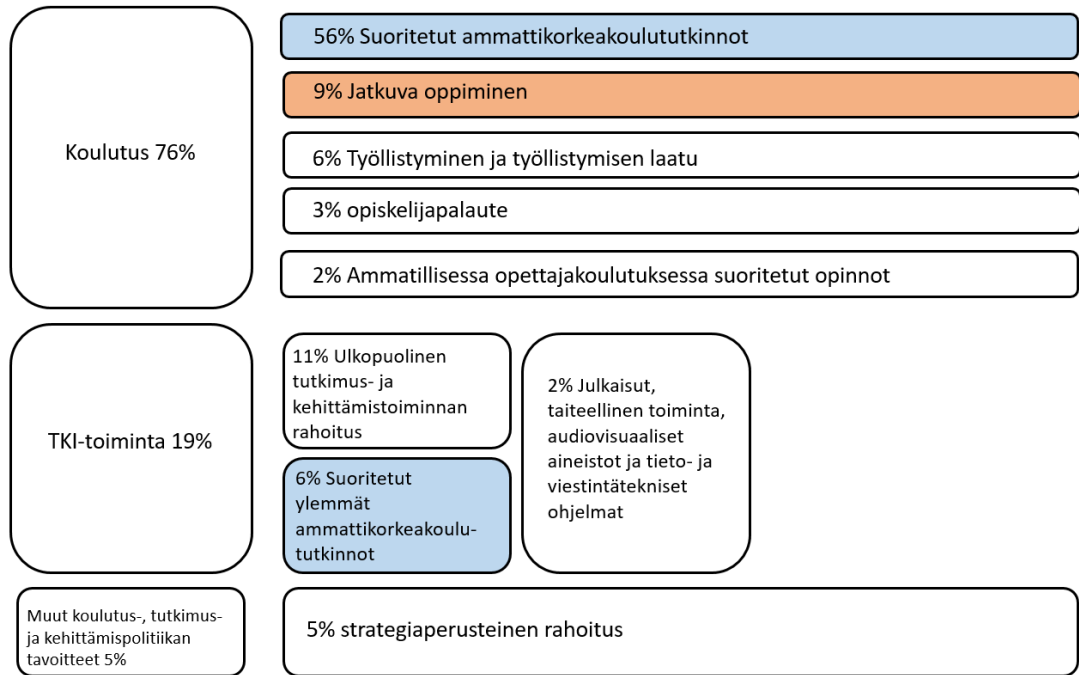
Koulutus 76%

56% Suoritetut ammattikorkeakoulututkinnot

9% Jatkuva oppiminen

6% Työllistyminen ja työllistymisen laatu

3% opiskelijapalaute

2% Ammatillisessa opettajakoulutuksessa suoritetut opinnot

TKI-toiminta 19%

11% Ulkopuolinen tutkimus- ja kehittämistoiminnan rahoitus

6% Suoritetut ylemmät ammattikorkeakoulututkinnot

2% Julkaisut, taiteellinen toiminta, audiovisuaaliset aineistot ja tieto- ja viestintätekniset ohjelmat

Muut koulutus-, tutkimus- ja kehittämispolitiikan tavoitteet 5%

5% strategiaperusteinen rahoitus